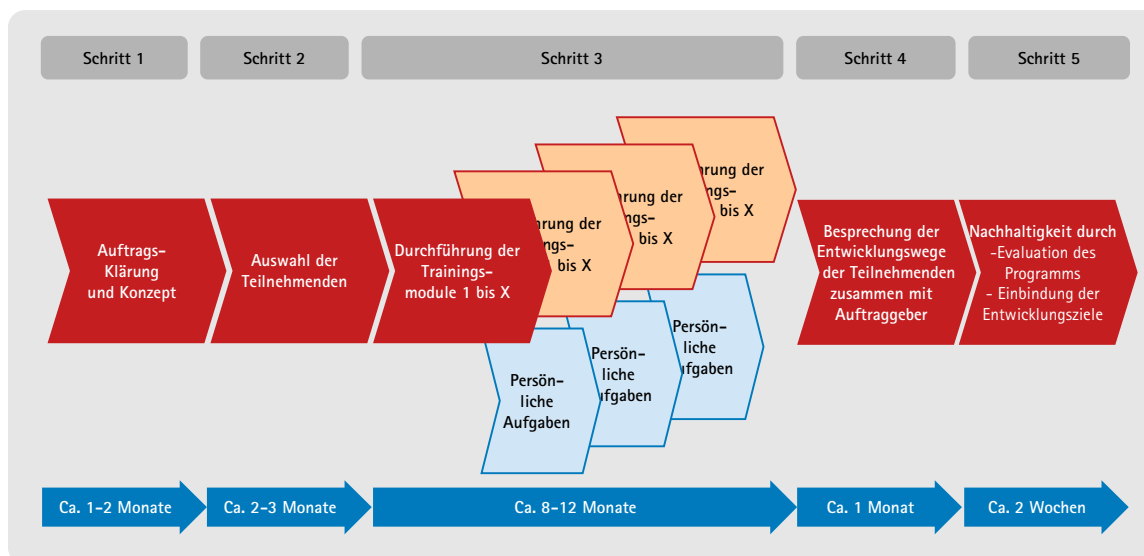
Schritt 1

Schritt 2

Schritt 3

Schritt 4

Schritt 5

Auftrags-Klärung und Konzept

Auswahl der Teilnehmenden

Durchführung der Trainingsmodule 1 bis X

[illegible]hrung der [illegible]ngs- bis X

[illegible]hrung der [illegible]ngs- bis X

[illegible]hrung der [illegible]ngs- bis X

Persönliche Aufgaben

Persönliche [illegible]fgaben

Persönliche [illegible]fgaben

Besprechung der Entwicklungswege der Teilnehmenden zusammen mit Auftraggeber

Nachhaltigkeit durch -Evaluation des Programms – Einbindung der Entwicklungsziele

Ca. 1–2 Monate

Ca. 2–3 Monate

Ca. 8–12 Monate

Ca. 1 Monat

Ca. 2 Wochen